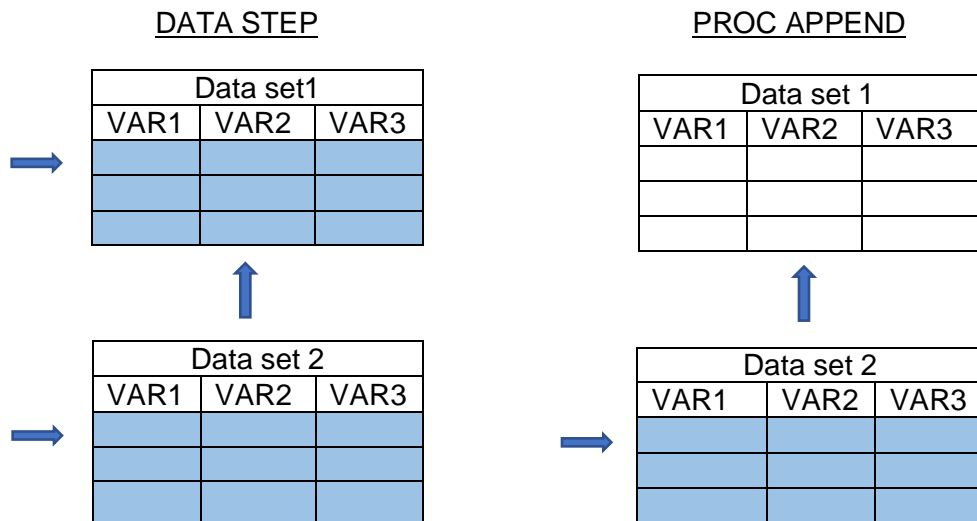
DATA STEP

| Data set1 | | |
|---|---|---|
| VAR1 | VAR2 | VAR3 |
| | | |
| | | |
| | | |

| Data set 2 | | |
|---|---|---|
| VAR1 | VAR2 | VAR3 |
| | | |
| | | |
| | | |

PROC APPEND

| Data set 1 | | |
|---|---|---|
| VAR1 | VAR2 | VAR3 |
| | | |
| | | |
| | | |

| Data set 2 | | |
|---|---|---|
| VAR1 | VAR2 | VAR3 |
| | | |
| | | |
| | | |